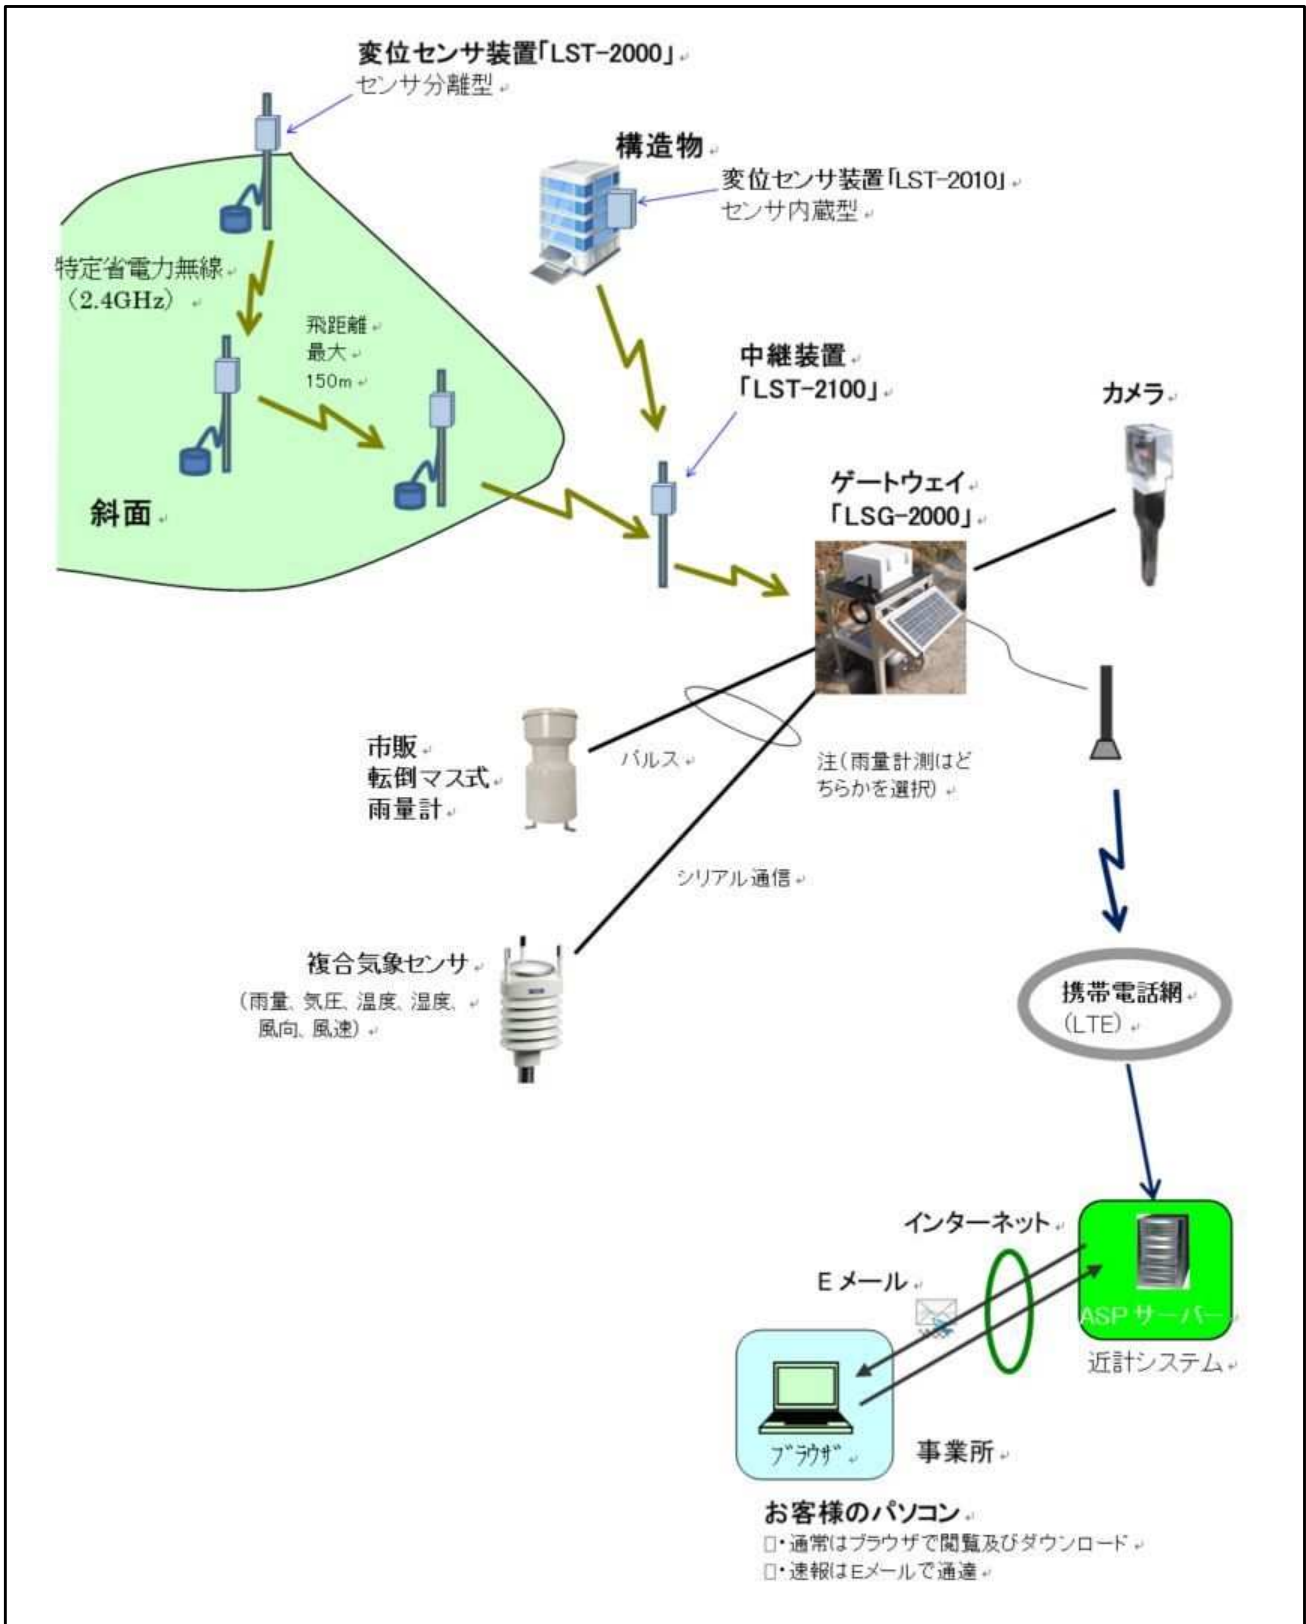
変位センサ装置「LST-2000」
センサ分離型

構造物
変位センサ装置「LST-2010」
センサ内蔵型

特定省電力無線
（2.4GHz）

飛距離
最大
150m

斜面

中継装置
「LST-2100」

カメラ

ゲートウェイ
「LSG-2000」

市販
転倒マス式
雨量計

パルス

注（雨量計測はどちらかを選択）

シリアル通信

複合気象センサ
（雨量、気圧、温度、湿度、風向、風速）

携帯電話網
（LTE）

インターネット

Eメール

ASPサーバー
近計システム

ブラウザ

事業所

お客様のパソコン
・通常はブラウザで閲覧及びダウンロード
・速報はEメールで通達